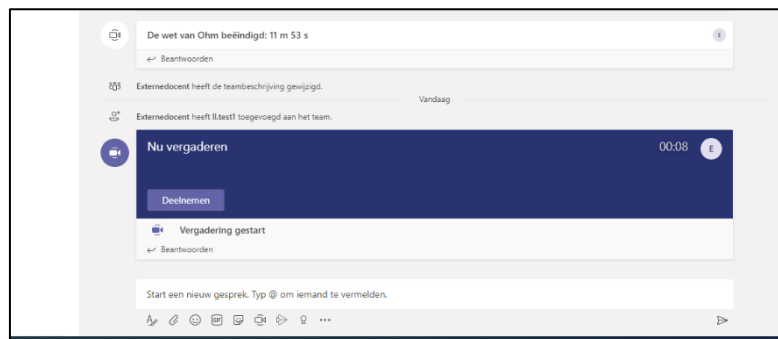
De wet van Ohm beëindigd: 11 m 53 s

E

↩ Beantwoorden

Externedocent heeft de teambeschrijving gewijzigd.

Vandaag

Externedocent heeft ll.test1 toegevoegd aan het team.

Nu vergaderen

00:08

E

Deelnemen

Vergadering gestart

↩ Beantwoorden

Start een nieuw gesprek. Typ @ om iemand te vermelden.

GIF

•••